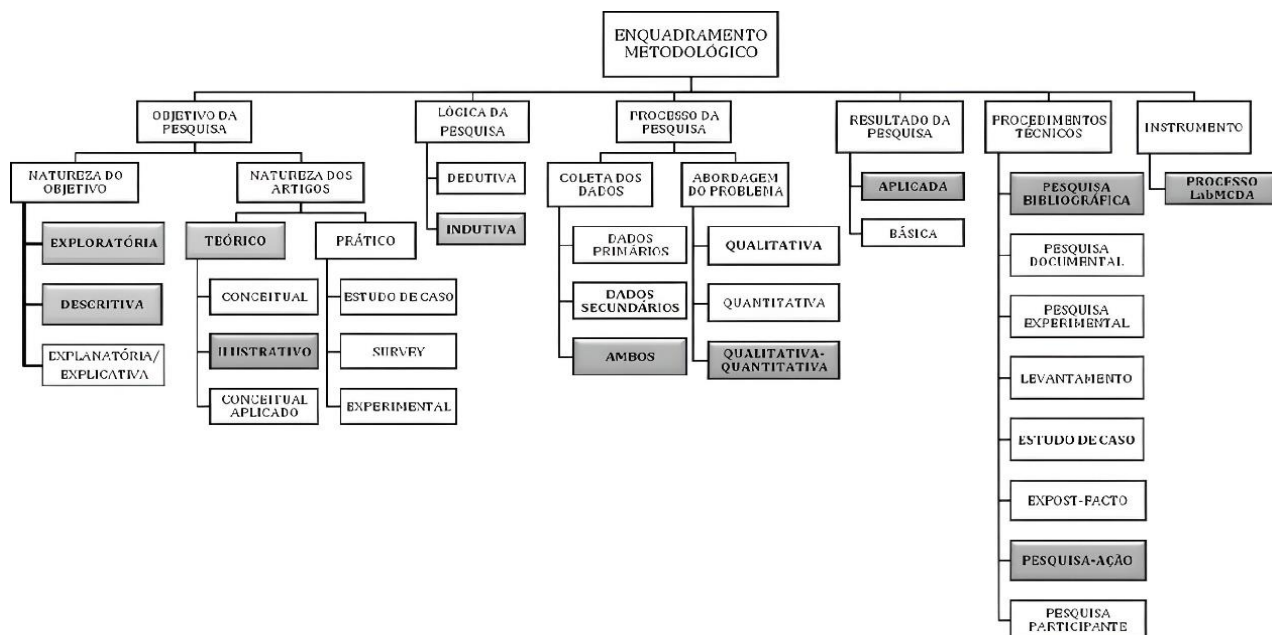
ENQUADRAMENTO METODOLÓGICO

OBJETIVO DA PESQUISA

NATUREZA DO OBJETIVO

EXPLORATÓRIA

DESCRITIVA

EXPLANATÓRIA/ EXPLICATIVA

NATUREZA DOS ARTIGOS

TEÓRICO

CONCEITUAL

ILUSTRATIVO

CONCEITUAL APLICADO

PRÁTICO

ESTUDO DE CASO

SURVEY

EXPERIMENTAL

LÓGICA DA PESQUISA

DEDUTIVA

INDUTIVA

PROCESSO DA PESQUISA

COLETA DOS DADOS

DADOS PRIMÁRIOS

DADOS SECUNDÁRIOS

AMBOS

ABORDAGEM DO PROBLEMA

QUALITATIVA

QUANTITATIVA

QUALITATIVA-QUANTITATIVA

RESULTADO DA PESQUISA

APLICADA

BÁSICA

PROCEDIMENTOS TÉCNICOS

PESQUISA BIBLIOGRÁFICA

PESQUISA DOCUMENTAL

PESQUISA EXPERIMENTAL

LEVANTAMENTO

ESTUDO DE CASO

EXPOST-FACTO

PESQUISA-AÇÃO

PESQUISA PARTICIPANTE

INSTRUMENTO

PROCESSO LabMCDA